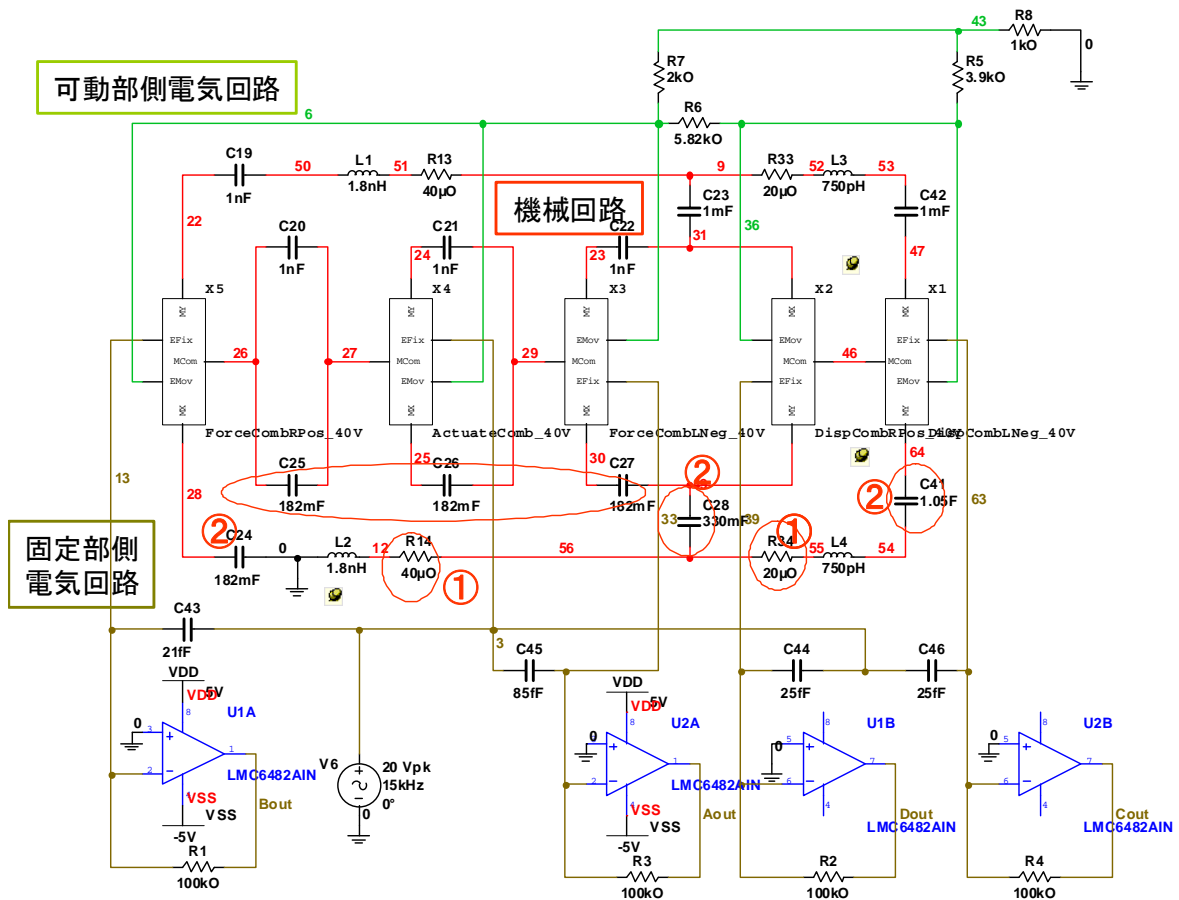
可動部側電気回路

43 R8 1kΩ 0

R7 2kΩ

R5 3.9kΩ

6

R6 5.82kΩ

C19 1nF 50 L1 1.8nH 51 R13 40µΩ 9 R33 20µΩ 52 L3 750pH 53

C23 1mF

C42 1mF

機械回路

22

C20 1nF

C21 1nF 24

C22 1nF 23

31 36

47

X5 X4 X3 X2 X1

EFix MCom EMov

26 27 29 46

EFix MCom EMov

EMov MCom EFix

EMov MCom EFix

EFix MCom EMov

ForceCombRPos_40V ActuateComb_40V ForceCombLNeg_40V DispCombRPos_40V DispCombLNeg_40V

13

28

C25 182mF

25 C26 182mF

30 C27 182mF

② C28 330mF 33 39

64

② C41 1.05F

63

固定部側電気回路

② C24 182mF 0 L2 1.8nH 12 R14 40µΩ ① 56

① R34 20µΩ 55 L4 750pH 54

C43 21fF

3 C45 85fF

C44 25fF

C46 25fF

VDD 5V VDD U1A

0 3 8 1 2 4

LMC6482AIN

VSS -5V VSS

Bout

R1 100kΩ

V6 20 Vpk 15kHz 0°

0

VDD 5V VDD U2A

0

LMC6482AIN

VSS -5V VSS

Aout

R3 100kΩ

U1B 0 5 8 7 6 4

Dout LMC6482AIN

R2 100kΩ

U2B 0 5 8 7 6 4

Cout LMC6482AIN

R4 100kΩ